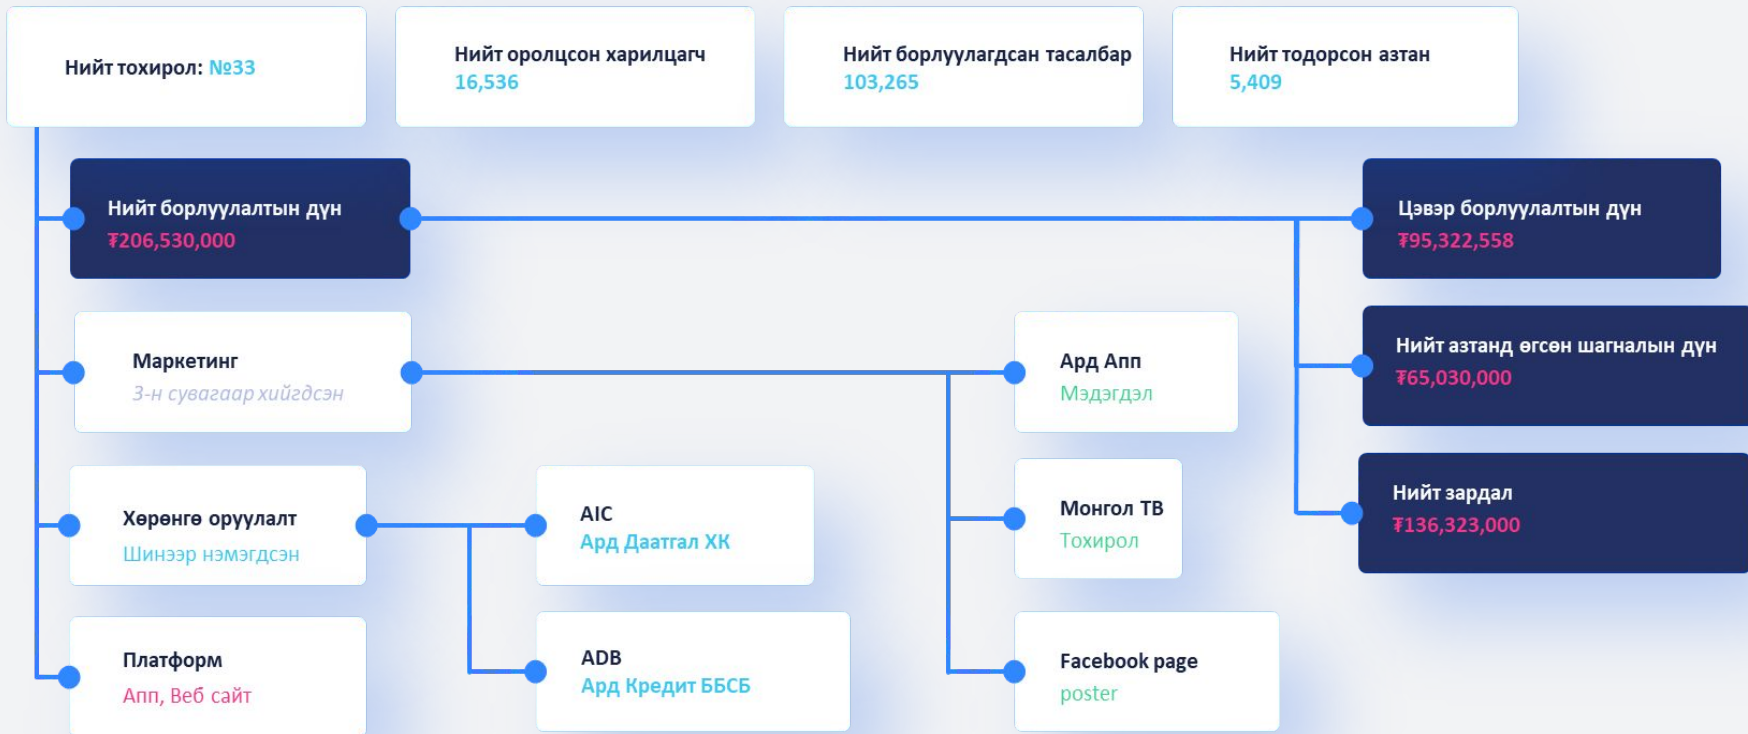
Нийт тохирол: №33

Нийт оролцсон харилцагч
16,536

Нийт борлуулагдсан тасалбар
103,265

Нийт тодорсон азтан
5,409

Нийт борлуулалтын дүн
₮206,530,000

Цэвэр борлуулалтын дүн
₮95,322,558

Маркетинг
3-н сувагаар хийгдсэн

Ард Апп
Мэдэгдэл

Нийт азтанд өгсөн шагналын дүн
₮65,030,000

Хөрөнгө оруулалт
Шинээр нэмэгдсэн

AIC
Ард Даатгал ХК

Монгол ТВ
Тохирол

Нийт зардал
₮136,323,000

Платформ
Апп, Веб сайт

ADB
Ард Кредит ББСБ

Facebook page
poster